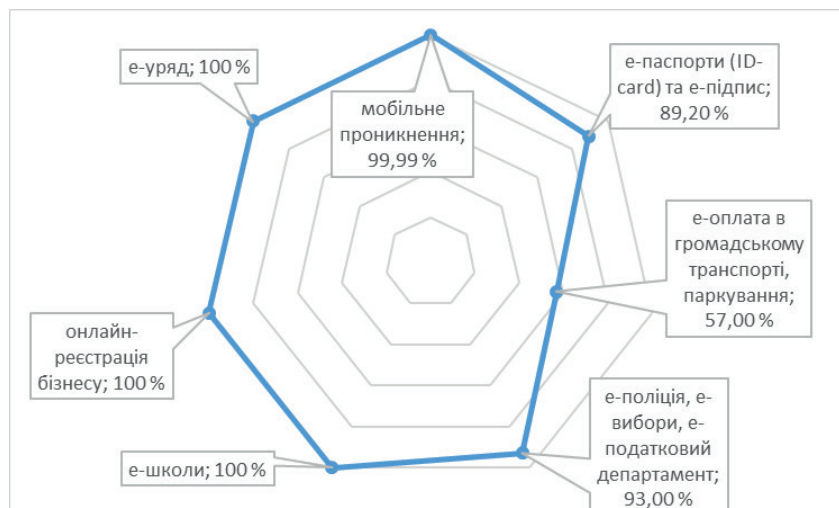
мобільне проникнення; 99,99 %

е-паспорти (ID-card) та е-підпис; 89,20 %

е-оплата в громадському транспорті, паркування; 57,00 %

е-поліція, е-вибори, е-податковий департамент; 93,00 %

е-школи; 100 %

онлайн-реєстрація бізнесу; 100 %

е-уряд; 100 %